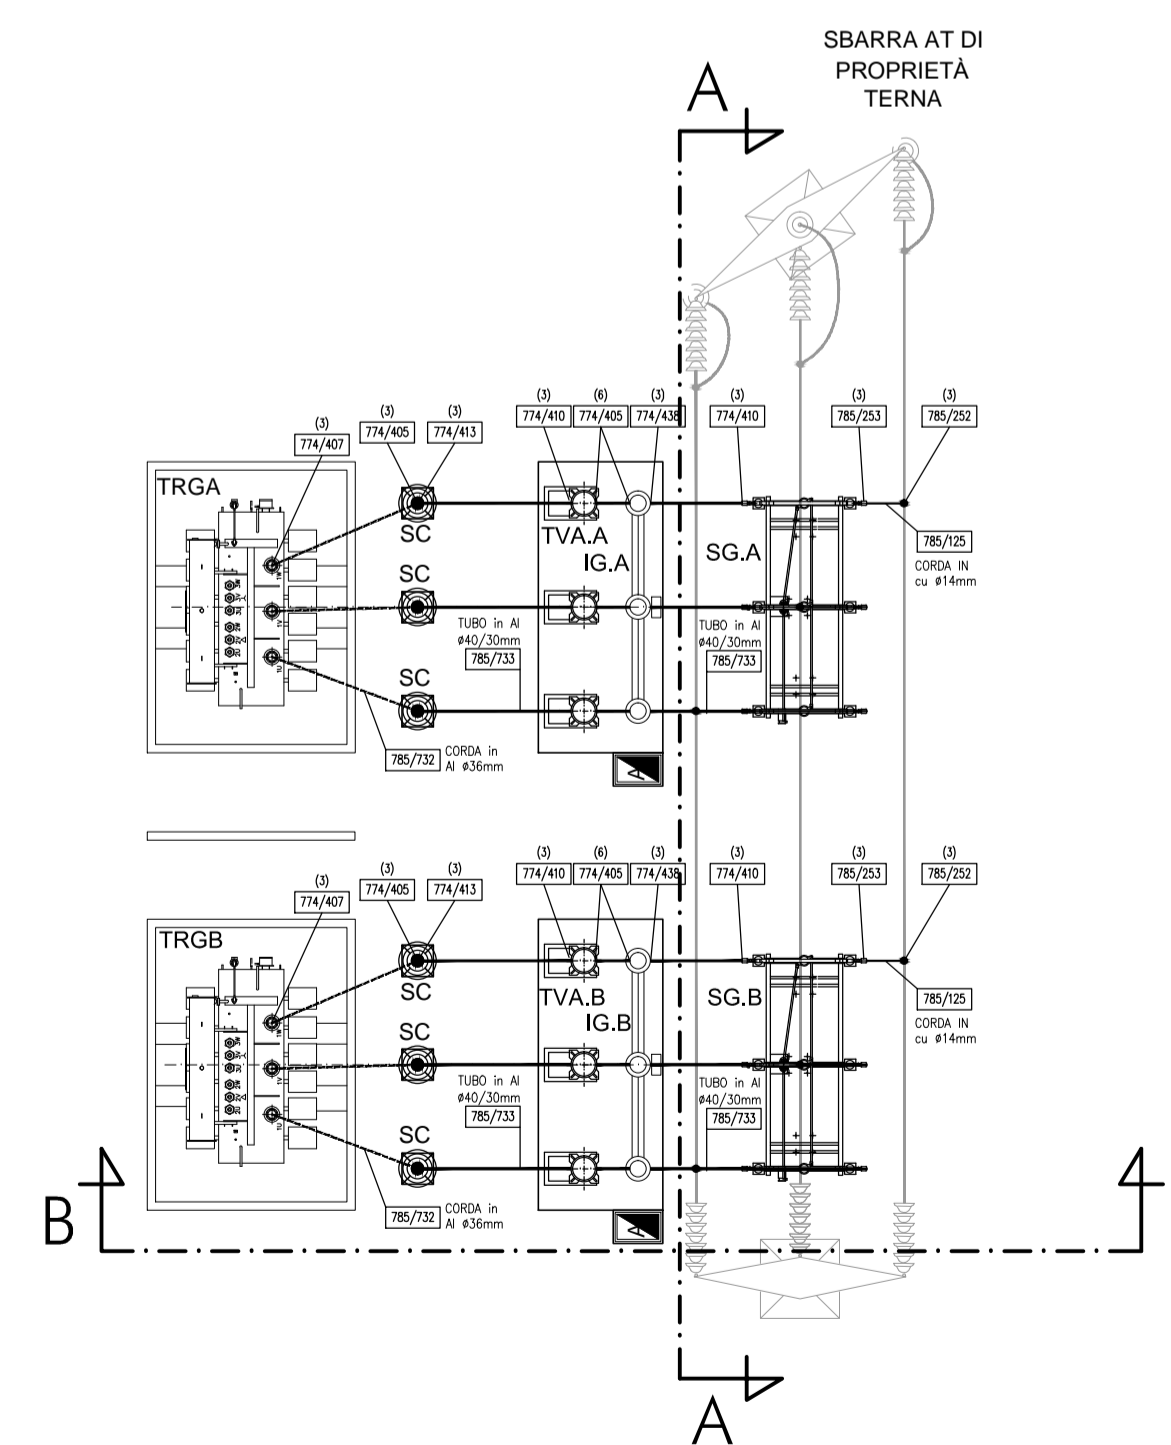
SBARRA AT DI PROPRIETÀ TERNA

A

(3)
774/407

(3)
774/405

(3)
774/413

(3)
774/410

(6)
774/405

(3)
774/438

(3)
774/410

(3)
785/253

(3)
785/252

TRGA

SC

TVA.A

IG.A

SG.A

785/125

CORDA IN cu ø14mm

SC

TUBO in Al ø40/30mm
785/733

TUBO in Al ø40/30mm
785/733

SC

785/732

CORDA in Al ø36mm

(3)
774/407

(3)
774/405

(3)
774/413

(3)
774/410

(6)
774/405

(3)
774/438

(3)
774/410

(3)
785/253

(3)
785/252

TRGB

SC

TVA.B

IG.B

SG.B

785/125

CORDA IN cu ø14mm

SC

TUBO in Al ø40/30mm
785/733

TUBO in Al ø40/30mm
785/733

SC

B

785/732

CORDA in Al ø36mm

A